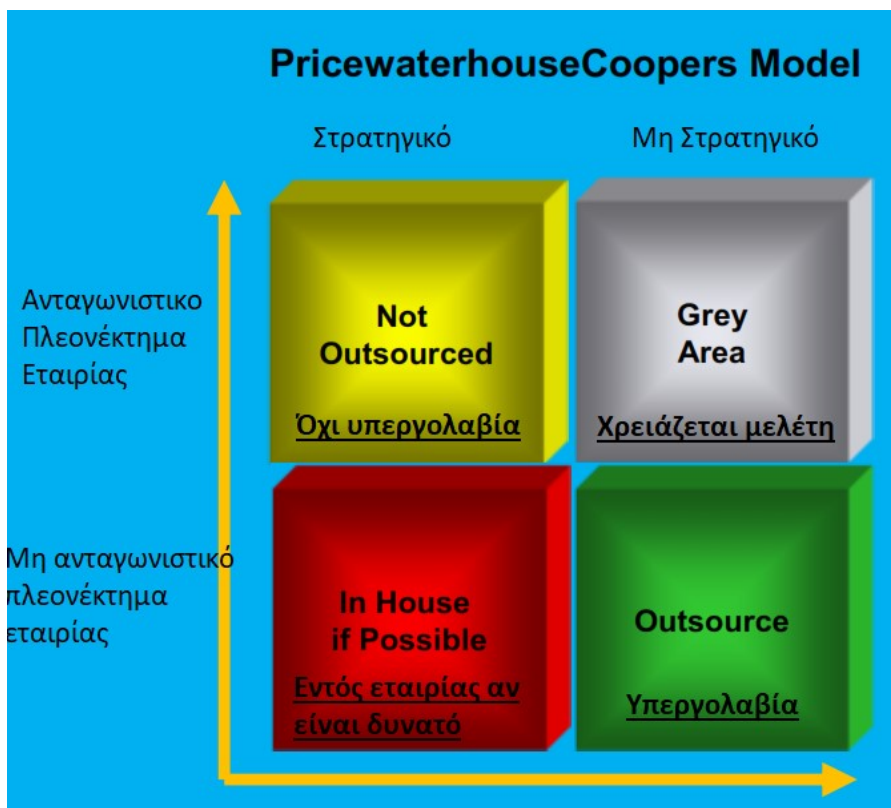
PricewaterhouseCoopers Model

Στρατηγικό

Μη Στρατηγικό

Ανταγωνιστικο Πλεονέκτημα Εταιρίας

Not Outsourced

Όχι υπεργολαβία

Grey Area

Χρειάζεται μελέτη

Μη ανταγωνιστικό πλεονέκτημα εταιρίας

In House if Possible

Εντός εταιρίας αν είναι δυνατό

Outsource

Υπεργολαβία